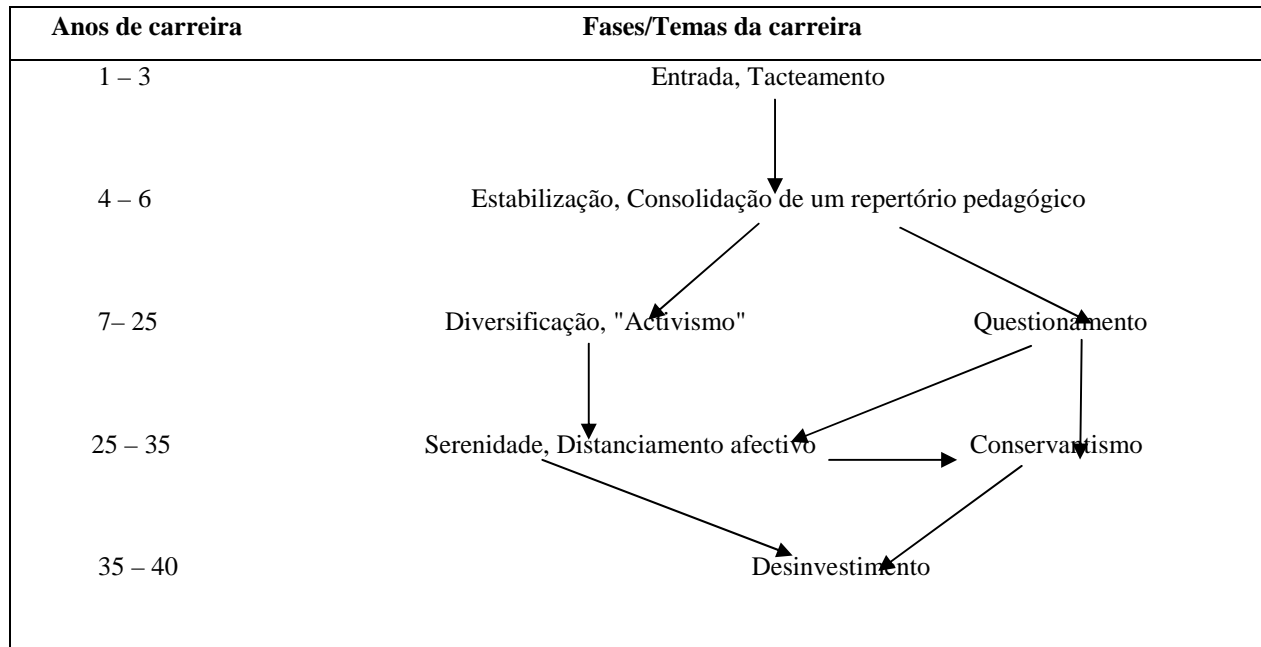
Anos de carreira

Fases/Temas da carreira

1 – 3

Entrada, Tacteamento

4 – 6

Estabilização, Consolidação de um repertório pedagógico

7– 25

Diversificação, "Activismo"

Questionamento

25 – 35

Serenidade, Distanciamento afectivo

Conservantismo

35 – 40

Desinvestimento